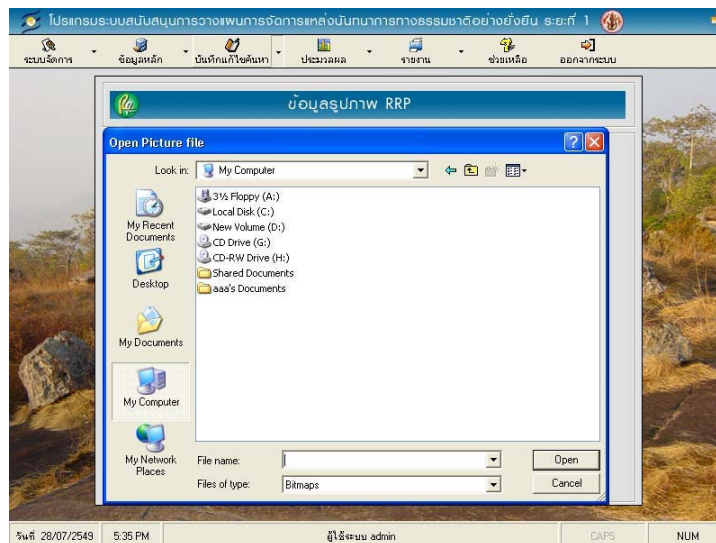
โปรแกรมระบบสนับสนุนการวางแผนการจัดการแหล่งนันทนาการทางธรรมชาติอย่างยั่งยืน ระยะที่ 1

ระบบจัดการ | ข้อมูลหลัก | บันทึกแก้ไขค้นหา | ประมวลผล | รายงาน | ช่วยเหลือ | ออกจากระบบ

ข้อมูลรูปภาพ RRP

Open Picture file

Look in: My Computer

3½ Floppy (A:)
Local Disk (C:)
New Volume (D:)
CD Drive (G:)
CD-RW Drive (H:)
Shared Documents
aaa's Documents

My Recent Documents
Desktop
My Documents
My Computer
My Network Places

File name:
Files of type: Bitmaps

Open
Cancel

วันที่ 28/07/2549 | 5:35 PM | ผู้ใช้ระบบ admin | CAPS | NUM